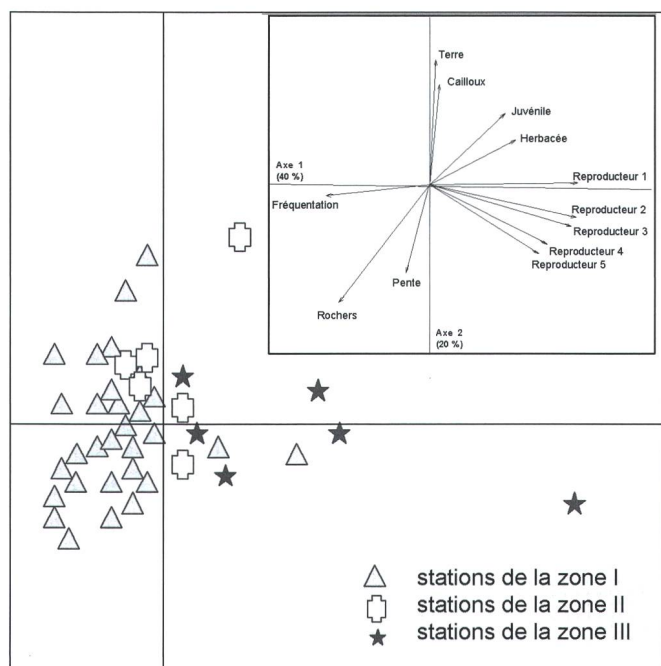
Terre
Cailloux
Juvénile
Herbacée
Axe 1
(40 %)
Reproducteur 1
Fréquentation
Reproducteur 2
Reproducteur 3
Reproducteur 4
Reproducteur 5
Pente
Rochers
Axe 2
(20 %)

stations de la zone I
stations de la zone II
stations de la zone III